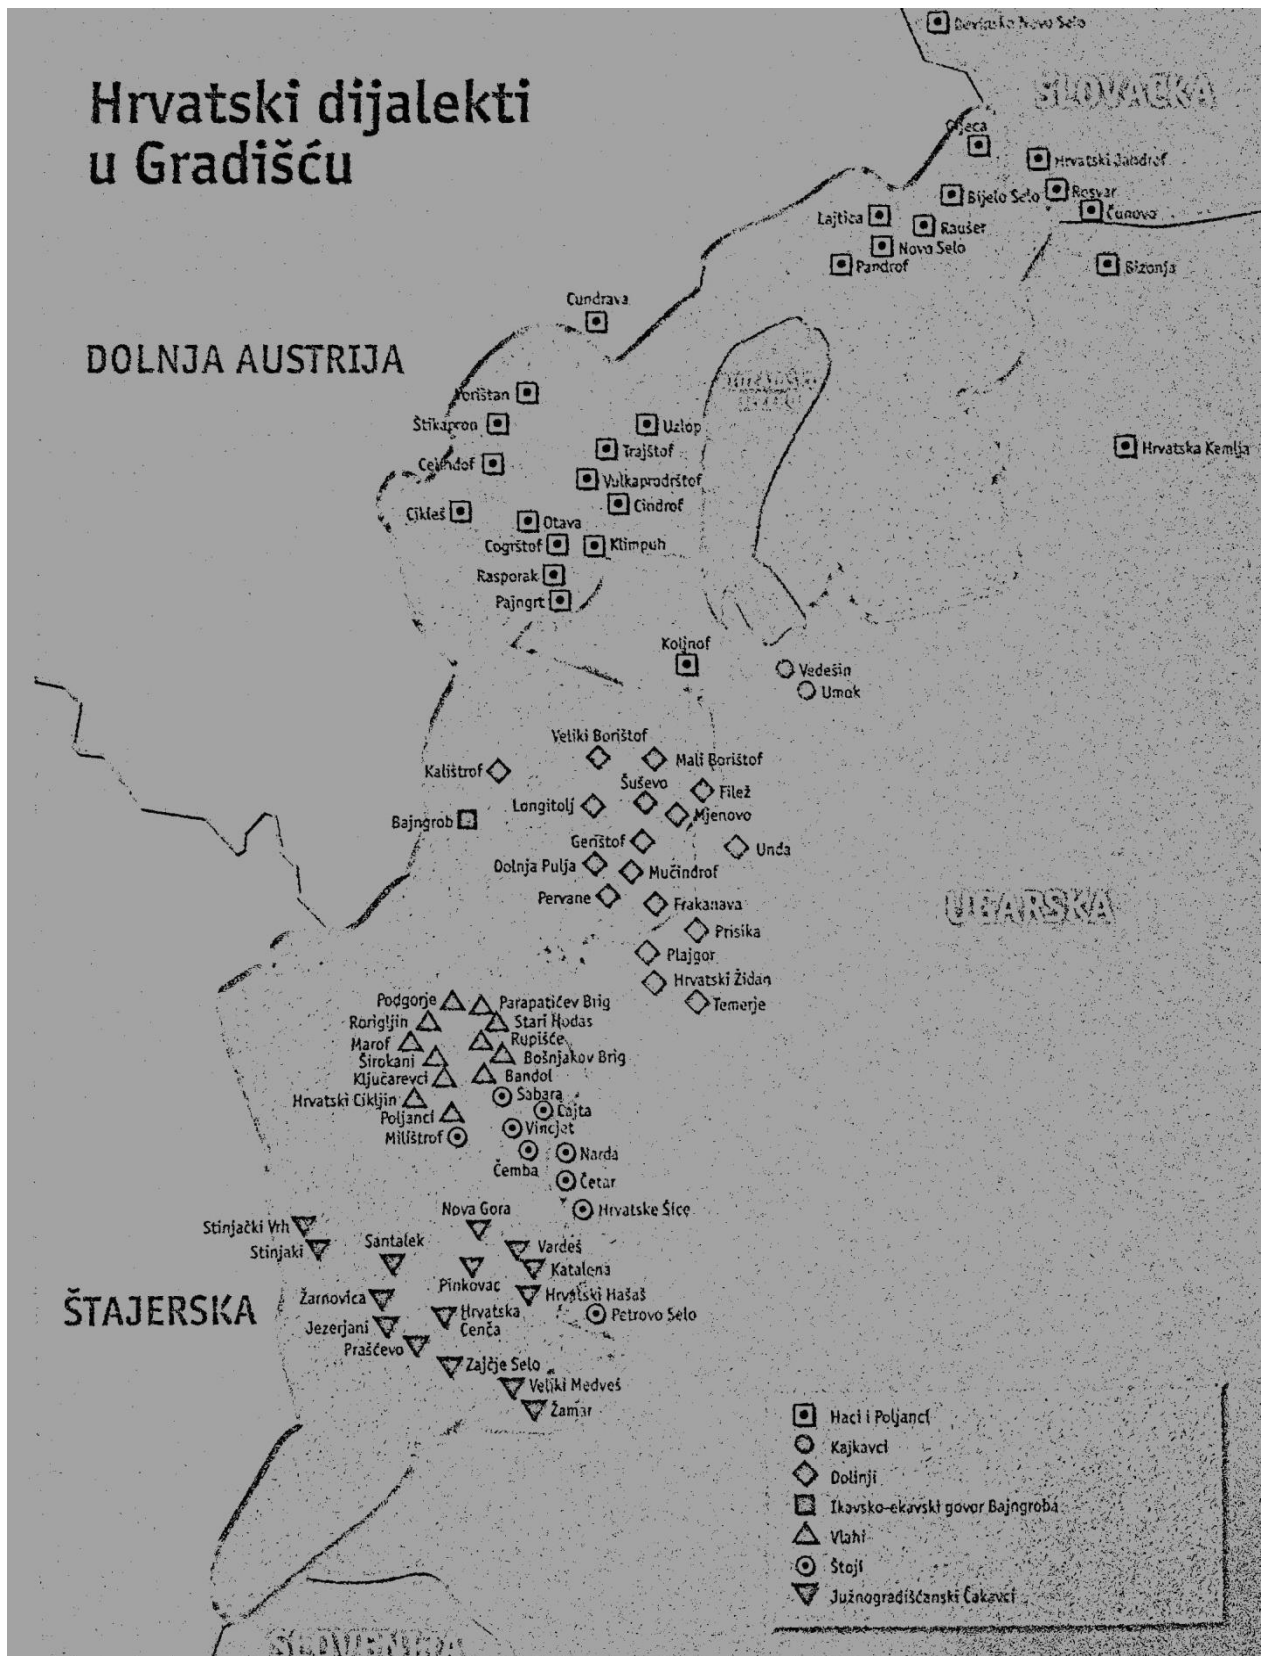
Hrvatski dijalekti u Gradišću

Devinsko Novo Selo

SLOVAČKA

Ojeca

Hrvatski Jandrof

Bijelo Selo

Rosvar

Čunovo

Lajtica

Raušer

Nova Selo

Pandrof

Bizonja

Cundrava

DOLNJA AUSTRIJA

Voričtan

Štikapron

Celindof

Uzlop

Trajštof

Vulkaprodrštof

Cindrof

Hrvatska Kemlja

Cikleš

Otava

Cogrštof

Klimpuh

Rasporak

Pajngrt

Koljnof

Vedešin

Umok

Veliki Borištof

Mali Borištof

Kalištrof

Šuševo

Filež

Longitolj

Mjenovo

Bajngrob

Geristof

Unda

Dolnja Pulja

Mučindrof

Pervane

Frakanava

UGARSKA

Prisika

Plajgor

Hrvatski Židan

Temerje

Podgorje

Parapatićev Brig

Rorigljin

Stari Hodas

Marof

Rupišće

Širokani

Bošnjakov Brig

Ključarevci

Bandol

Hrvatski Cikljin

Sabara

Poljanci

Čajta

Milištrof

Vincjet

Narda

Čemba

Četar

Hrvatske Šiçe

Nova Gora

Stinjački Vrh

Stinjaki

Santalek

Vardeš

Katalena

Pinkovac

ŠTAJERSKA

Žarnovica

Hrvatski Hašaš

Hrvatska Čenča

Petrovo Selo

Jezerjani

Praščevo

Zajčje Selo

Veliki Medveš

Žamar

Haci i Poljanci

Kajkavci

Dolinji

Ikavsko-ekavski govor Bajngroba

Vlahi

Štoji

Južnogradišćanski Čakavci

SLOVENIJA